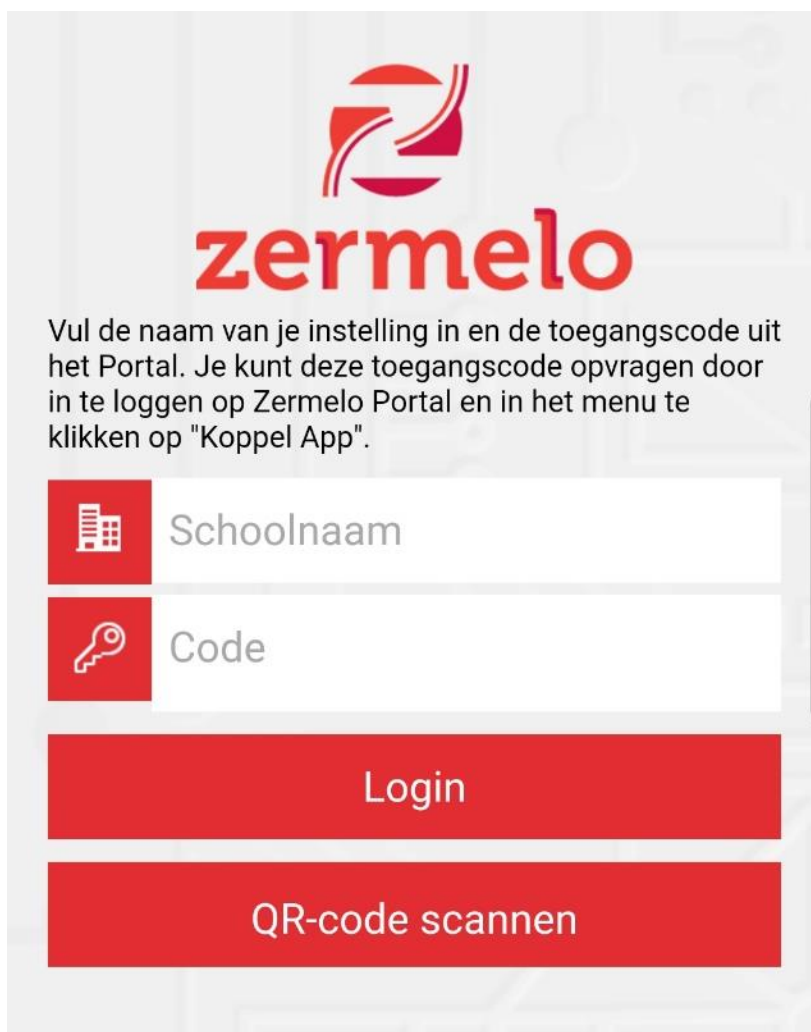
zermelo

Vul de naam van je instelling in en de toegangscode uit het Portal. Je kunt deze toegangscode opvragen door in te loggen op Zermelo Portal en in het menu te klikken op "Koppel App".

Schoolnaam

Code

Login

QR-code scannen